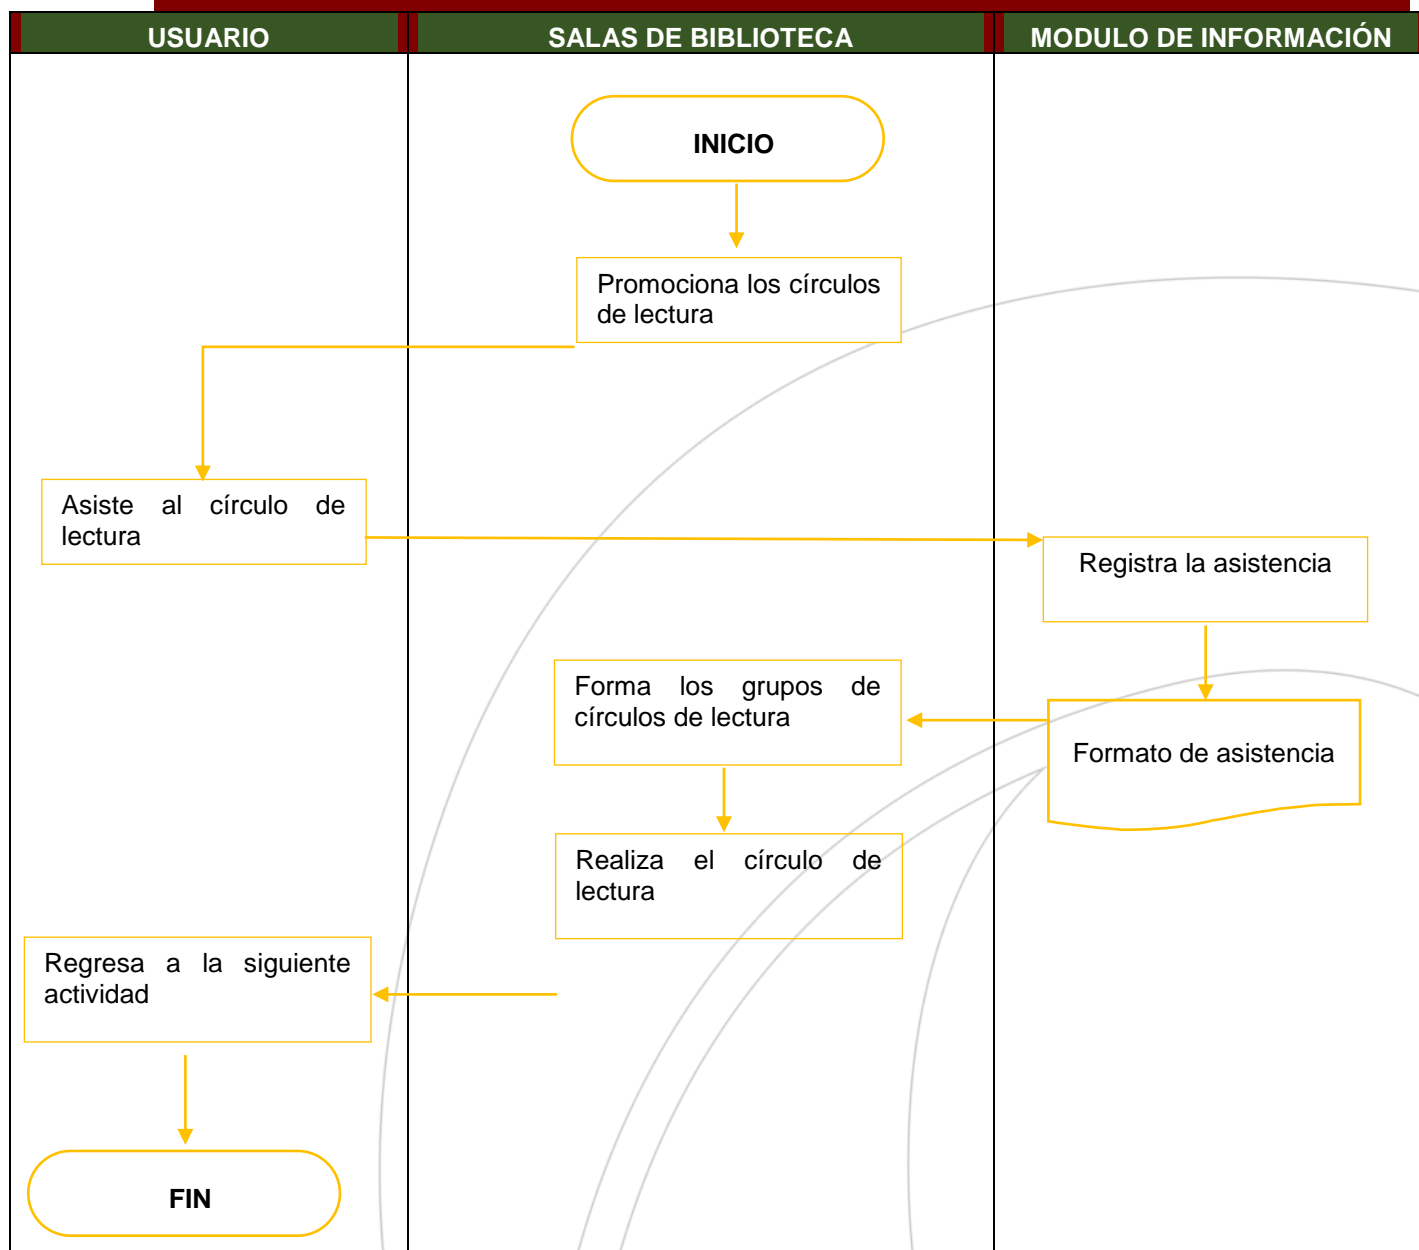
USUARIO

SALAS DE BIBLIOTECA

MODULO DE INFORMACIÓN

INICIO

Promociona los círculos de lectura

Asiste al círculo de lectura

Registra la asistencia

Forma los grupos de círculos de lectura

Formato de asistencia

Realiza el círculo de lectura

Regresa a la siguiente actividad

FIN